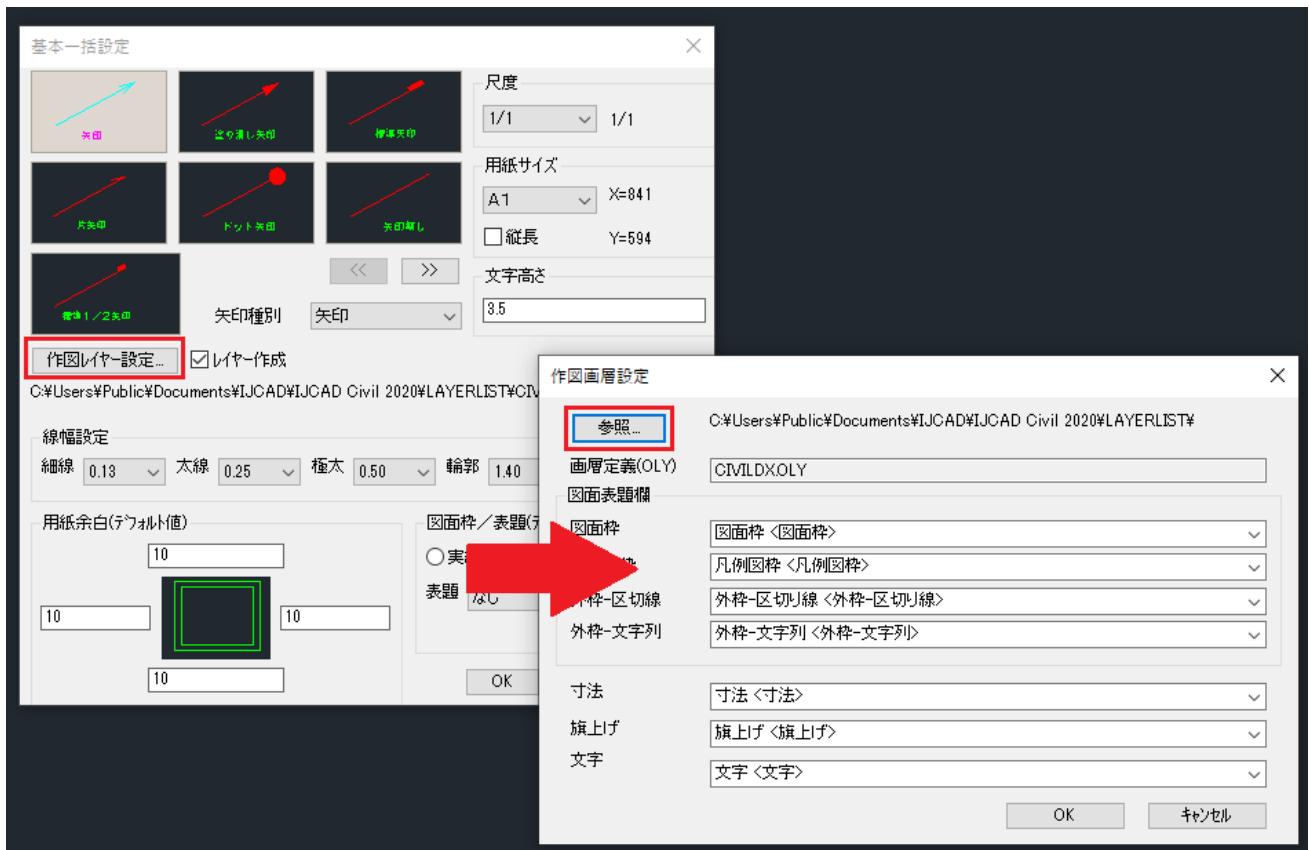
基本一括設定

矢印
塗り潰し矢印
標準矢印
片矢印
ドット矢印
矢印無し
標準1/2矢印

<<
>>

尺度
1/1
1/1

用紙サイズ
A1
X=841
☐縦長
Y=594

文字高さ
3.5

矢印種別
矢印

作図レイヤー設定...
☑レイヤー作成

C:¥Users¥Public¥Documents¥IJCAD¥IJCAD Civil 2020¥LAYERLIST¥CIV

線幅設定
細線 0.13
太線 0.25
極太 0.50
輪郭 1.40

用紙余白(デフォルト値)
10
10
10
10

図面枠/表題(
○実
表題 なし

OK

作図画層設定

参照...
C:¥Users¥Public¥Documents¥IJCAD¥IJCAD Civil 2020¥LAYERLIST¥

画層定義(OLY)
CIVILDX.OLY

図面表題欄
図面枠
図面枠 <図面枠>
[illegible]枠
凡例図枠 <凡例図枠>
外枠-区切線
外枠-区切り線 <外枠-区切り線>
外枠-文字列
外枠-文字列 <外枠-文字列>

寸法
寸法 <寸法>
旗上げ
旗上げ <旗上げ>
文字
文字 <文字>

OK
キャンセル